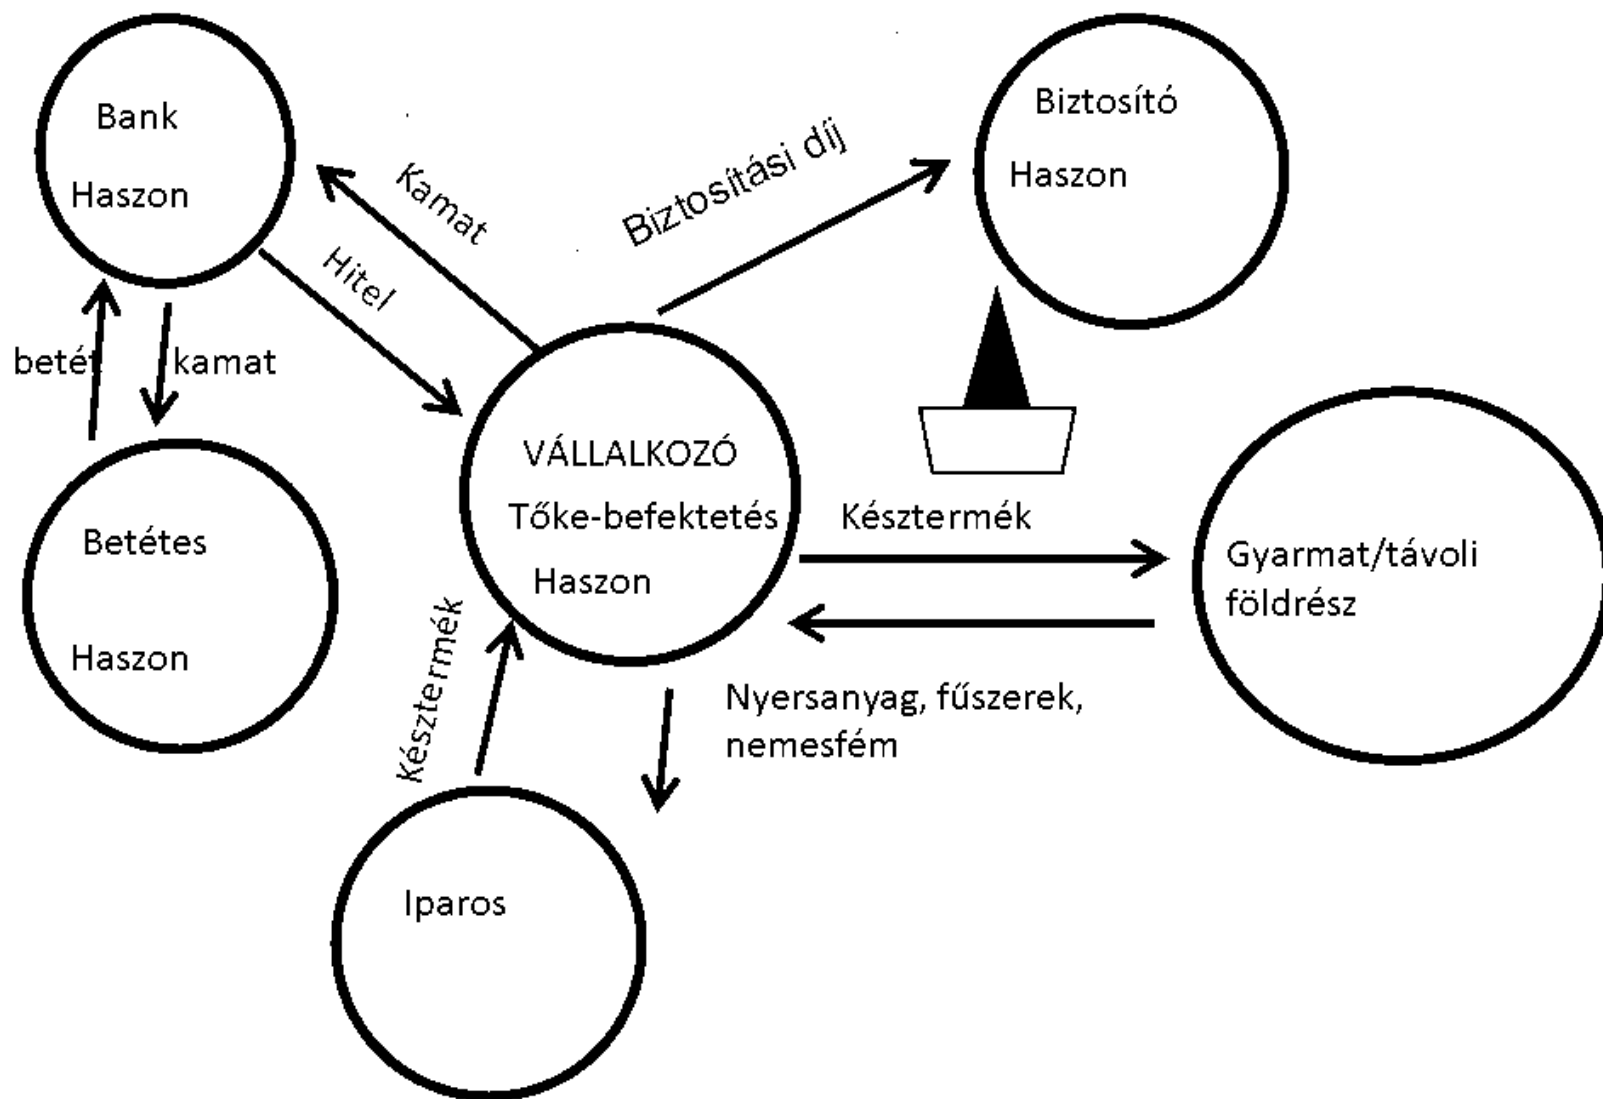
Bank

Haszon

Kamat

Hitel

Biztosítási díj

Biztosító

Haszon

betét

kamat

Betétes

Haszon

VÁLLALKOZÓ

Tőke-befektetés

Haszon

Késztermék

Gyarmat/távoli földrész

Késztermék

Nyersanyag, fűszerek, nemesfém

Iparos